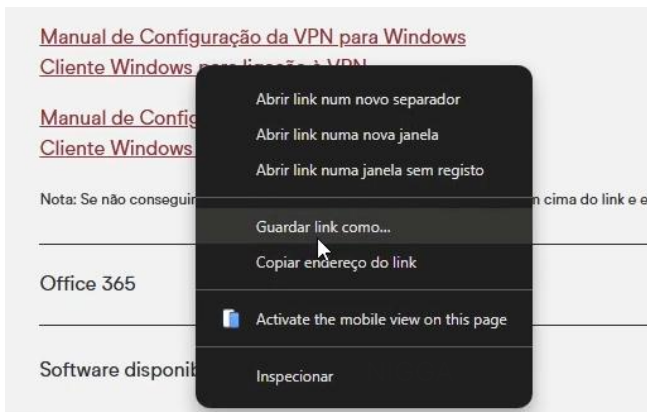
Manual de Configuração da VPN para Windows
Cliente Windows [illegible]

Manual de Config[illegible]
Cliente Windows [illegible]

Nota: Se não consegui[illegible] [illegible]n cima do link e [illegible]

Office 365

Software disponib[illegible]

Abrir link num novo separador
Abrir link numa nova janela
Abrir link numa janela sem registo

Guardar link como...
Copiar endereço do link

Activate the mobile view on this page

Inspecionar